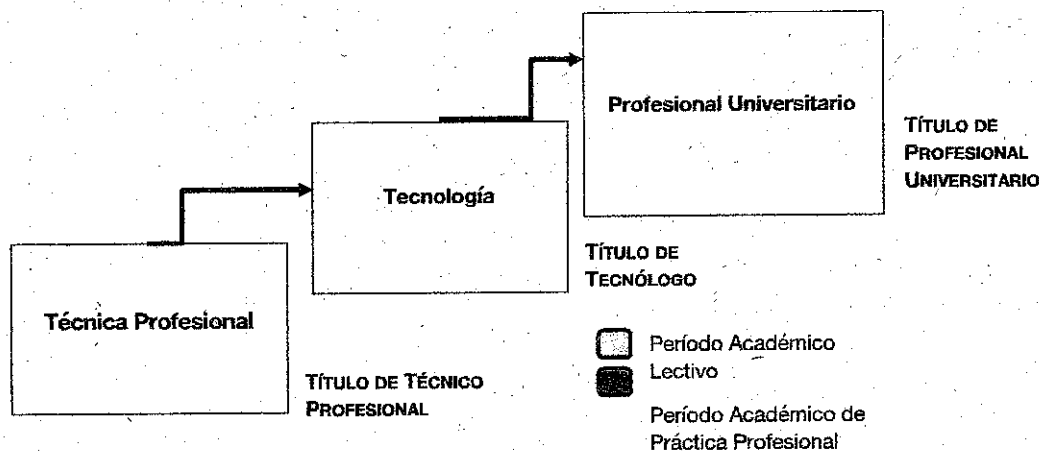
Profesional Universitario

TÍTULO DE PROFESIONAL UNIVERSITARIO

Tecnología

TÍTULO DE TECNÓLOGO

Técnica Profesional

TÍTULO DE TÉCNICO PROFESIONAL

Período Académico Lectivo

Período Académico de Práctica Profesional